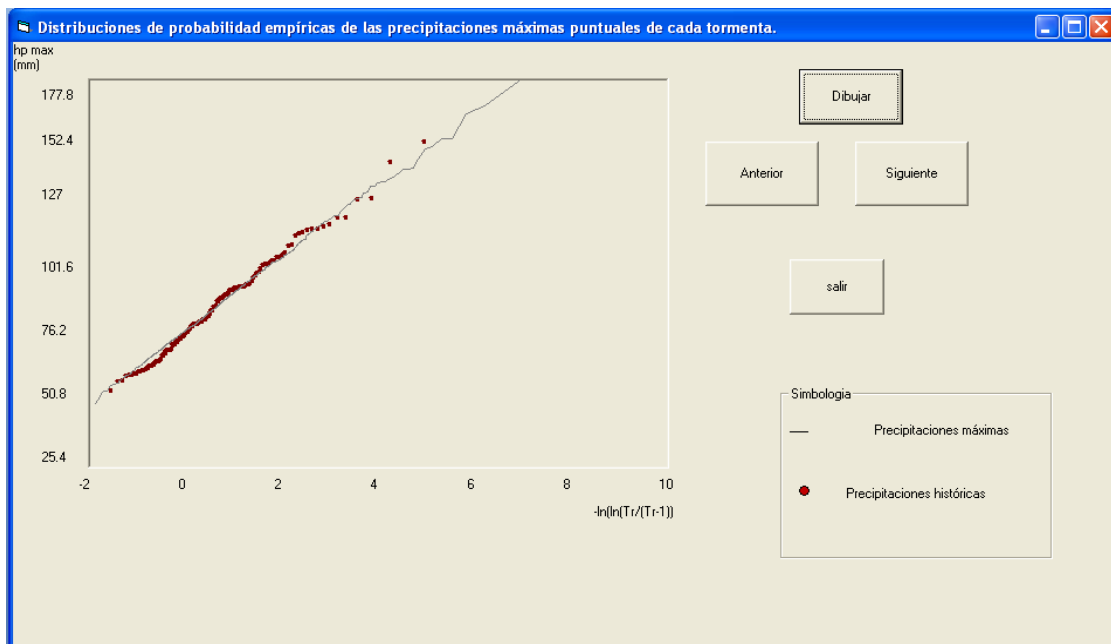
Distribuciones de probabilidad empíricas de las precipitaciones máximas puntuales de cada tormenta.

hp max
(mm)

177.8
152.4
127
101.6
76.2
50.8
25.4

-2 0 2 4 6 8 10

-ln(ln(Tr/(Tr-1))

Dibujar

Anterior

Siguiente

salir

Simbologia

Precipitaciones máximas

Precipitaciones históricas